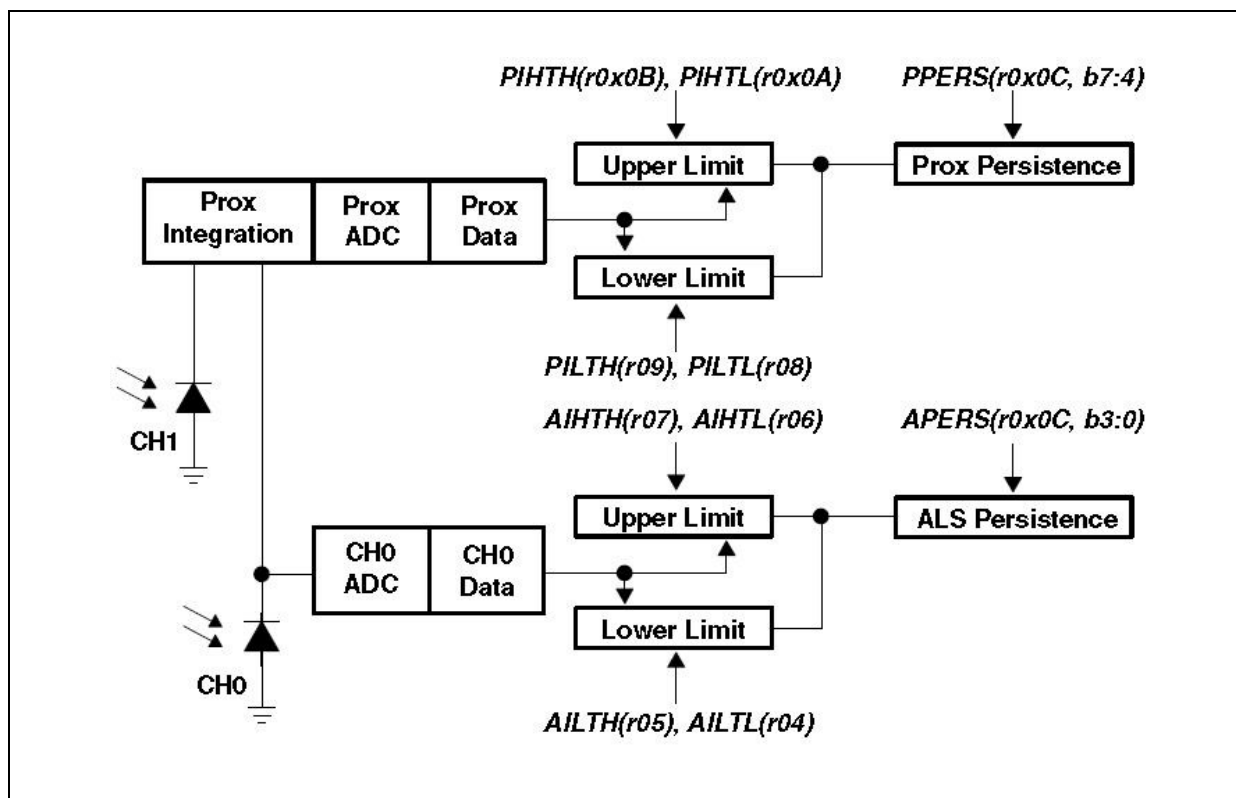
PIHTH(r0x0B), PIHTL(r0x0A)

PPERS(r0x0C, b7:4)

Upper Limit

Prox Persistence

Prox Integration

Prox ADC

Prox Data

Lower Limit

PILTH(r09), PILTL(r08)

CH1

AIHTH(r07), AIHTL(r06)

APERS(r0x0C, b3:0)

Upper Limit

ALS Persistence

CH0 ADC

CH0 Data

Lower Limit

CH0

AILTH(r05), AILTL(r04)